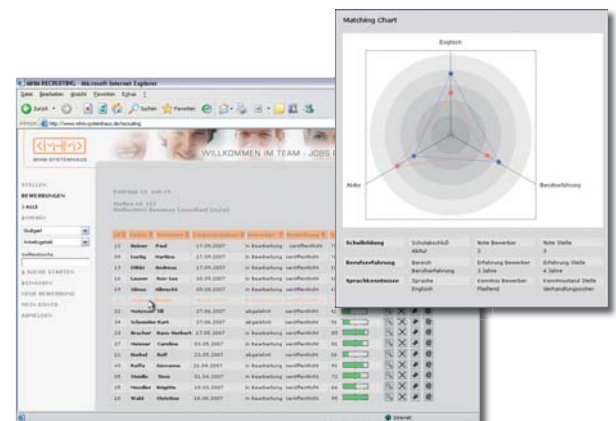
Matching Chart

Englisch

Abitur

Berufserfahrung

| Schulbildung | Schulabschluß Abitur | Note Bewerber 2 | Note Stelle 3 |
|---|---|---|---|
| Berufserfahrung | Bereich Berufserfahrung | Erfahrung Bewerber 3 Jahre | Erfahrung Stelle 4 Jahre |
| Sprachkenntnisse | Sprache Englisch | Kenntnis Bewerber Fließend | Kenntnisstand Stelle Verhandlungssicher |

WMM RECRUITING - Microsoft Internet Explorer

Datei Bearbeiten Ansicht Favoriten Extras ?

Zurück Suchen Favoriten

Adresse http://www.wmm-systemhaus.de/recruiting

WMM-SYSTEMHAUS

WILLKOMMEN IM TEAM - JOBS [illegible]

STELLEN
BEWERBUNGEN

Stuttgart

Volltextsuche

Einträge 11 von 15

Stellen-Id: 123

| | | | | | | |
|---|---|---|---|---|---|---|
| 23 | Heiner | Paul | 17.09.2007 | in Bearbeitung | veröffentlicht | |
| 21 | Lustig | Martina | 17.09.2007 | in Bearbeitung | veröffentlicht | |
| 20 | Müller | Andreas | 17.09.2007 | in Bearbeitung | veröffentlicht | |
| 19 | Lauer | Ann-Lee | 10.09.2007 | in Bearbeitung | veröffentlicht | |
| 18 | Sims | Albrecht | 09.08.2007 | in Bearbeitung | veröffentlicht | |
| 17 | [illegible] | | | | | |
| 16 | Nuhrmann | Till | 27.06.2007 | abgelehnt | veröffentlicht | |
| 15 | Schneider | Kurt | 27.06.2007 | abgelehnt | veröffentlicht | |
| 14 | Brucker | Hans-Herbert | 17.05.2007 | in Bearbeitung | veröffentlicht | |
| 13 | Meister | Caroline | 03.05.2007 | in Bearbeitung | veröffentlicht | |
| 12 | Merkel | Rolf | 23.05.2007 | in Bearbeitung | veröffentlicht | |
| 11 | Ruffo | Giovanna | 11.04.2007 | in Bearbeitung | veröffentlicht | |
| 10 | Henle | Sara | 01.04.2007 | in Bearbeitung | veröffentlicht | |
| 9 | Hendler | Brigitte | 14.03.2007 | in Bearbeitung | veröffentlicht | |
| 8 | Wald | Christian | 16.02.2007 | in Bearbeitung | veröffentlicht | |

Internet